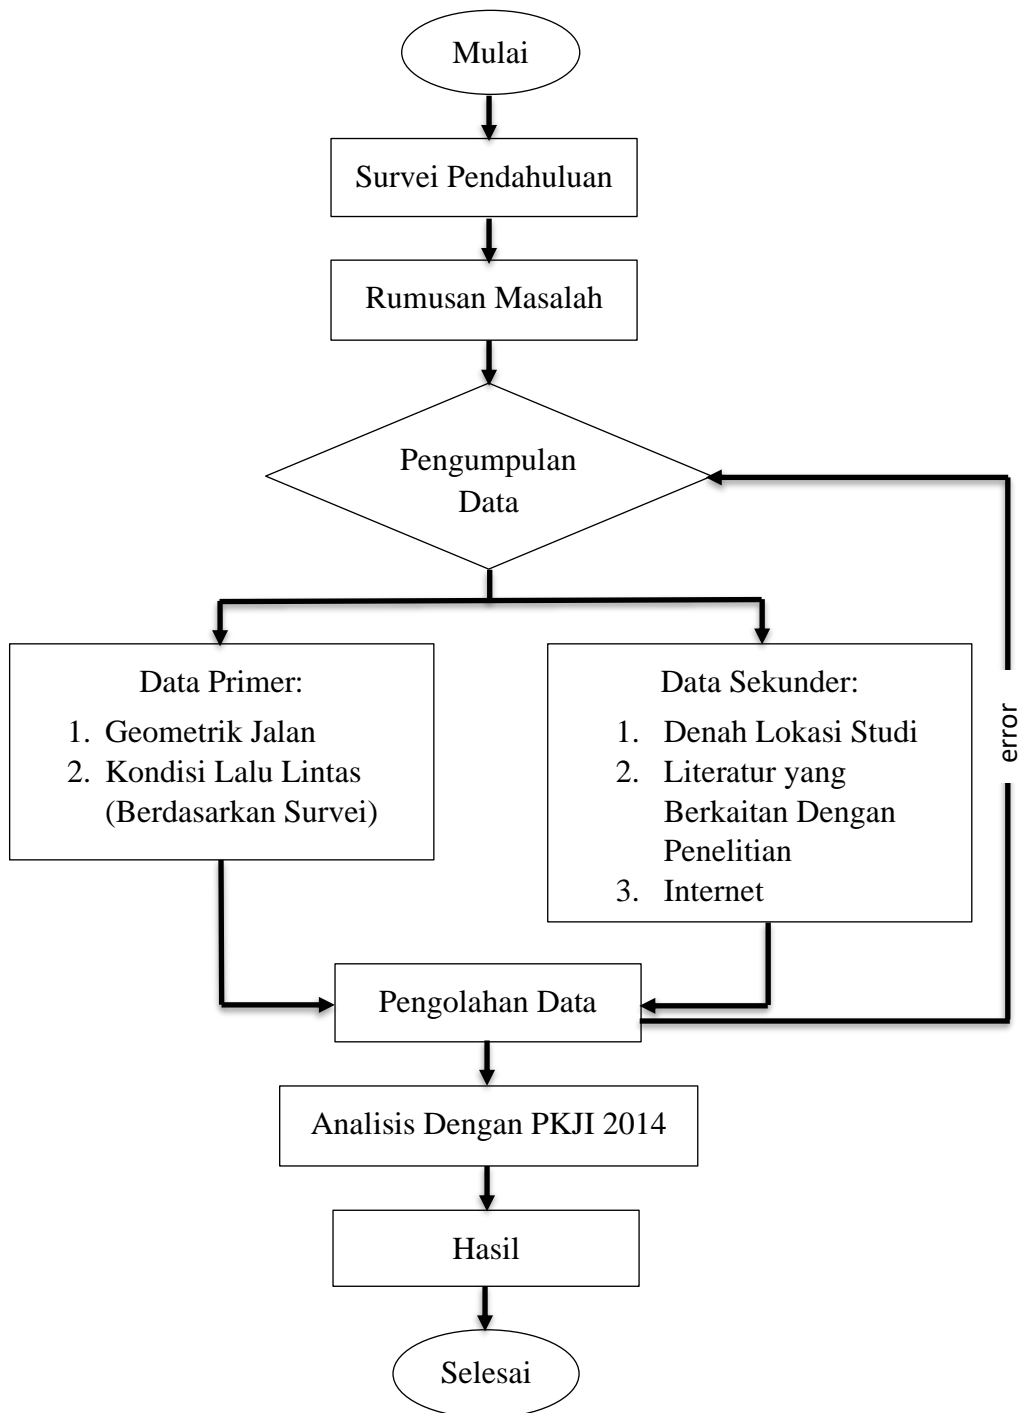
Mulai

Survei Pendahuluan

Rumusan Masalah

Pengumpulan Data

Data Primer:
1. Geometrik Jalan
2. Kondisi Lalu Lintas (Berdasarkan Survei)

Data Sekunder:
1. Denah Lokasi Studi
2. Literatur yang Berkaitan Dengan Penelitian
3. Internet

error

Pengolahan Data

Analisis Dengan PKJI 2014

Hasil

Selesai